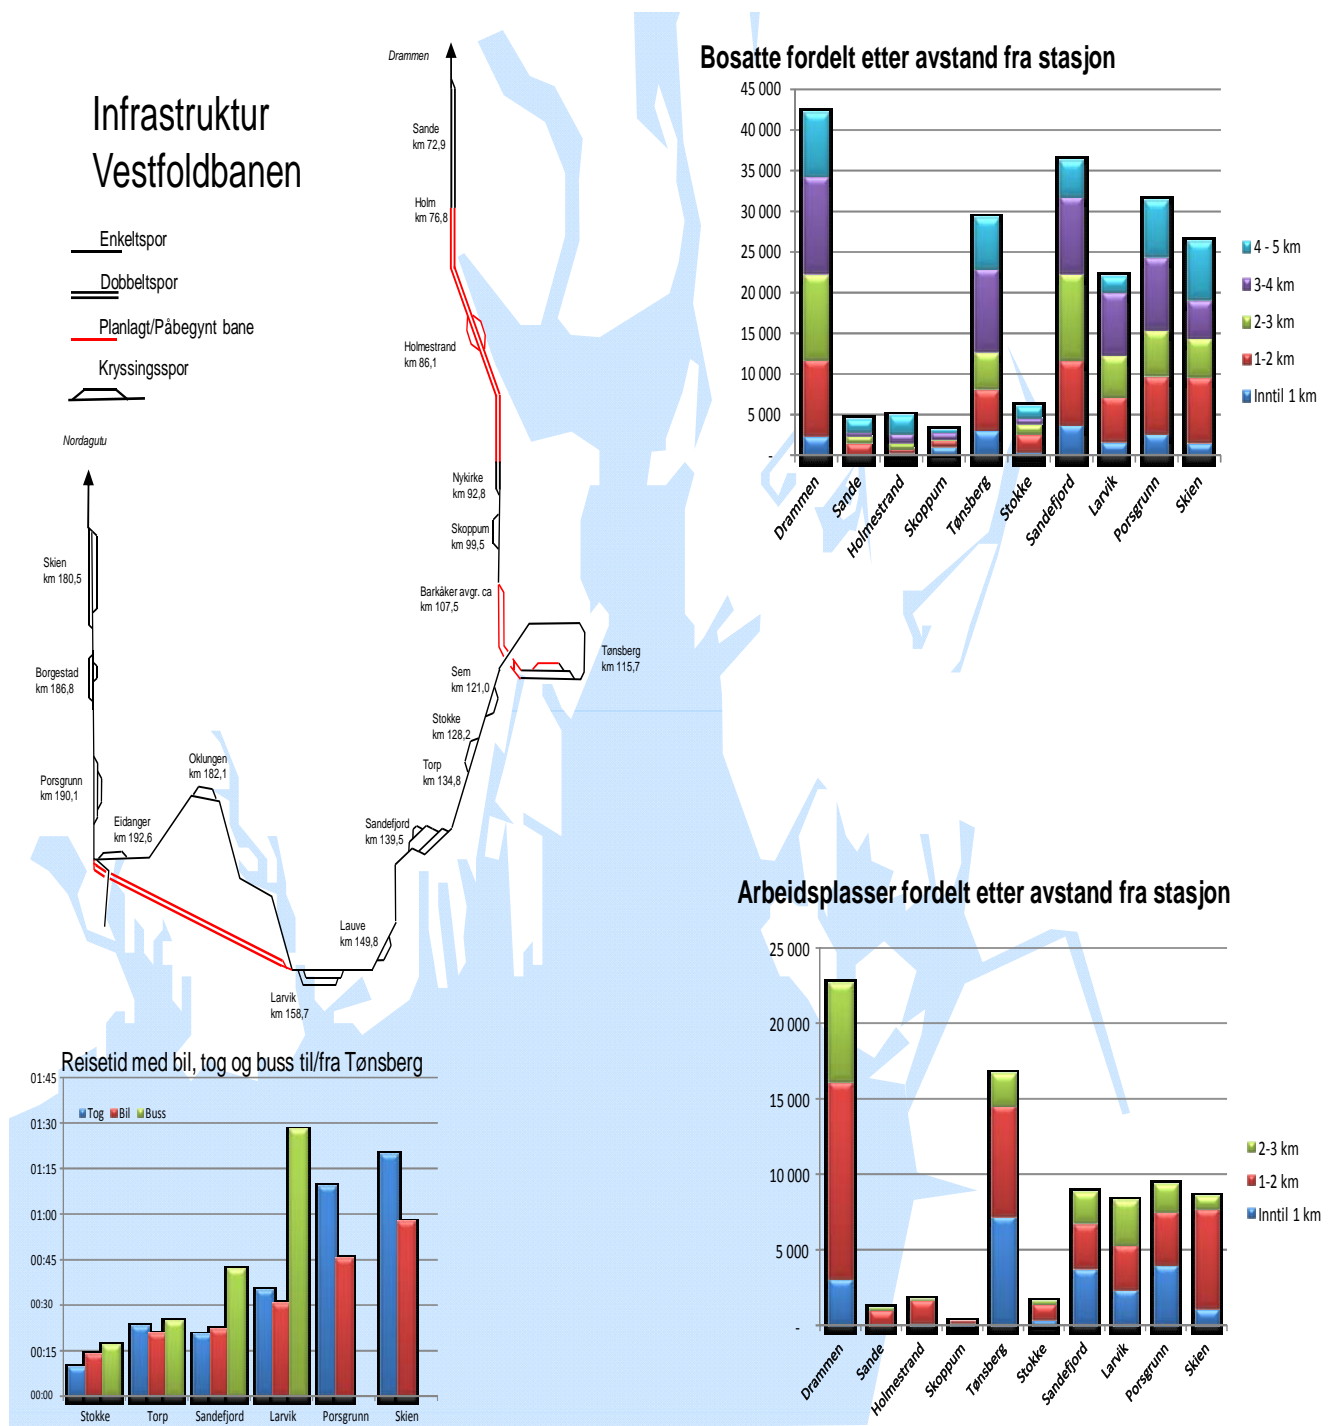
Infrastruktur
Vestfoldbanen

Enkeltspor
Dobbeltspor
Planlagt/Påbegynt bane
Kryssingsspor

Drammen
Sande
km 72,9
Holm
km 76,8
Holmestrand
km 86,1
Nykirke
km 92,8
Skoppum
km 99,5
Barkåker avgr. ca
km 107,5
Tønsberg
km 115,7
Sem
km 121,0
Stokke
km 128,2
Torp
km 134,8
Sandefjord
km 139,5
Lauve
km 149,8
Larvik
km 158,7
Oklungen
km 182,1
Eidanger
km 192,6
Porsgrunn
km 190,1
Borgestad
km 186,8
Skien
km 180,5
Nordagutu

Bosatte fordelt etter avstand fra stasjon
45 000
40 000
35 000
30 000
25 000
20 000
15 000
10 000
5 000
-
Drammen Sande Holmestrand Skoppum Tønsberg Stokke Sandefjord Larvik Porsgrunn Skien
4 - 5 km
3-4 km
2-3 km
1-2 km
Inntil 1 km

Arbeidsplasser fordelt etter avstand fra stasjon
25 000
20 000
15 000
10 000
5 000
-
Drammen Sande Holmestrand Skoppum Tønsberg Stokke Sandefjord Larvik Porsgrunn Skien
2-3 km
1-2 km
Inntil 1 km

Reisetid med bil, tog og buss til/fra Tønsberg
01:45
01:30
01:15
01:00
00:45
00:30
00:15
00:00
Tog Bil Buss
Stokke Torp Sandefjord Larvik Porsgrunn Skien